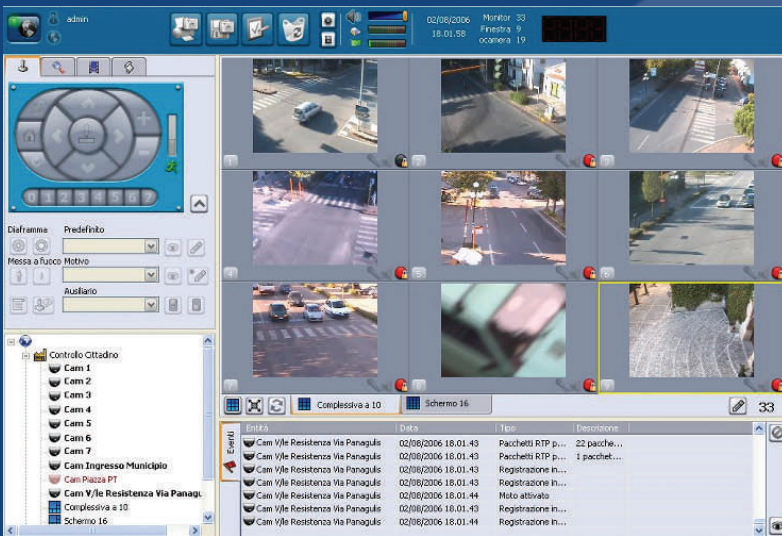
admin

02/08/2006
18.01.58

Monitor 33
Finestra 9
ocamera 19

Diaframma
Predefinito
Messa a fuoco
Motivo
Ausiliario

0 1 2 3 4 5 6 7

Controllo Cittadino
Cam 1
Cam 2
Cam 3
Cam 4
Cam 5
Cam 6
Cam 7
Cam Ingresso Municipio
Cam Piazza PT
Cam V/le Resistenza Via Panagu
Complessiva a 10
Schermo 16

Complessiva a 10
Schermo 16
33

Eventi

| Entità | Data | Tipo | Descrizione |
|---|---|---|---|
| Cam V/le Resistenza Via Panaguis | 02/08/2006 18.01.43 | Pacchetti RTP p... | 22 pacche... |
| Cam V/le Resistenza Via Panaguis | 02/08/2006 18.01.43 | Pacchetti RTP p... | 1 pacchet... |
| Cam V/le Resistenza Via Panaguis | 02/08/2006 18.01.43 | Registrazione in... | |
| Cam V/le Resistenza Via Panaguis | 02/08/2006 18.01.43 | Registrazione in... | |
| Cam V/le Resistenza Via Panaguis | 02/08/2006 18.01.44 | Moto attivato | |
| Cam V/le Resistenza Via Panaguis | 02/08/2006 18.01.44 | Registrazione in... | |
| Cam V/le Resistenza Via Panaguis | 02/08/2006 18.01.44 | Registrazione in... | |